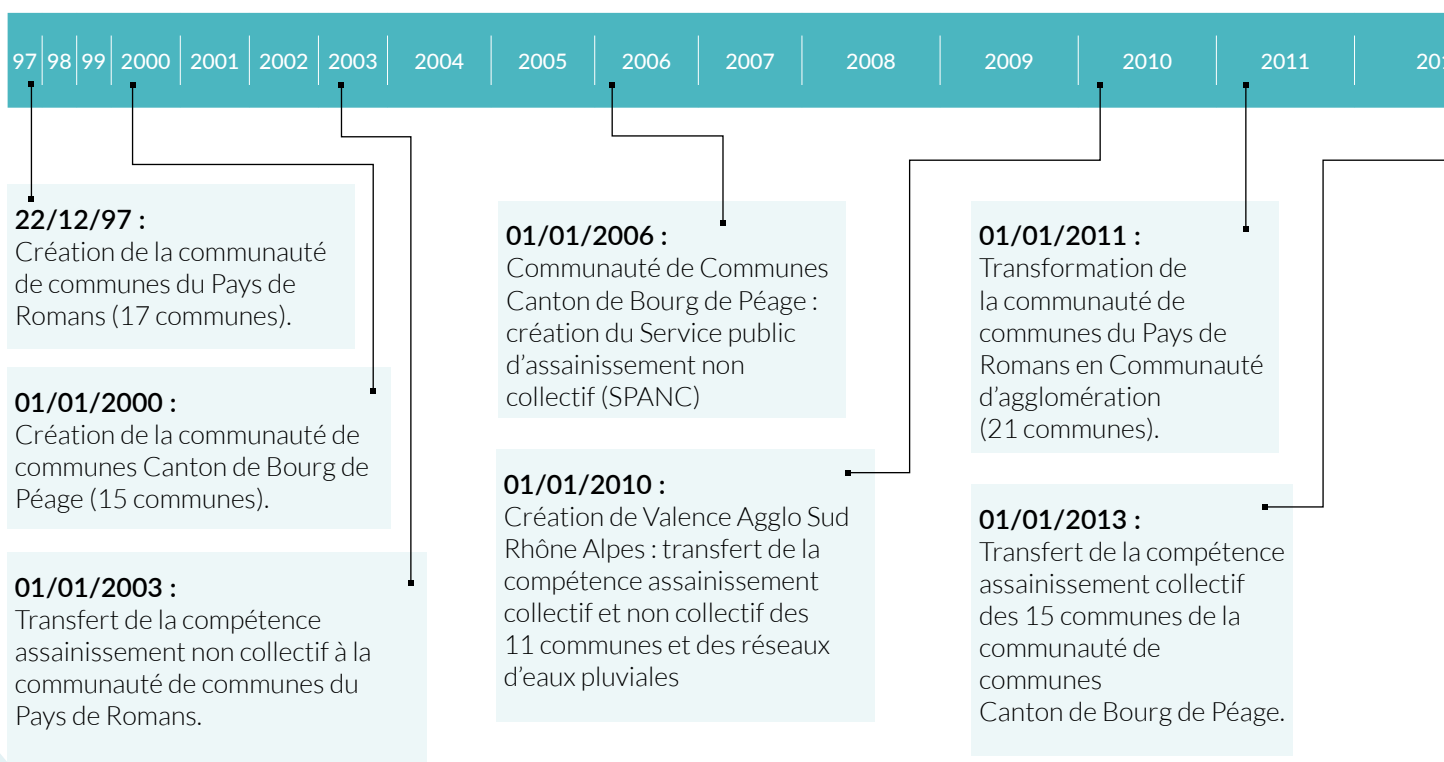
97 98 99 2000 2001 2002 2003 2004 2005 2006 2007 2008 2009 2010 2011 20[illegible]

22/12/97 :
Création de la communauté de communes du Pays de Romans (17 communes).

01/01/2000 :
Création de la communauté de communes Canton de Bourg de Péage (15 communes).

01/01/2003 :
Transfert de la compétence assainissement non collectif à la communauté de communes du Pays de Romans.

01/01/2006 :
Communauté de Communes Canton de Bourg de Péage : création du Service public d'assainissement non collectif (SPANC)

01/01/2010 :
Création de Valence Agglo Sud Rhône Alpes : transfert de la compétence assainissement collectif et non collectif des 11 communes et des réseaux d'eaux pluviales

01/01/2011 :
Transformation de la communauté de communes du Pays de Romans en Communauté d'agglomération (21 communes).

01/01/2013 :
Transfert de la compétence assainissement collectif des 15 communes de la communauté de communes Canton de Bourg de Péage.